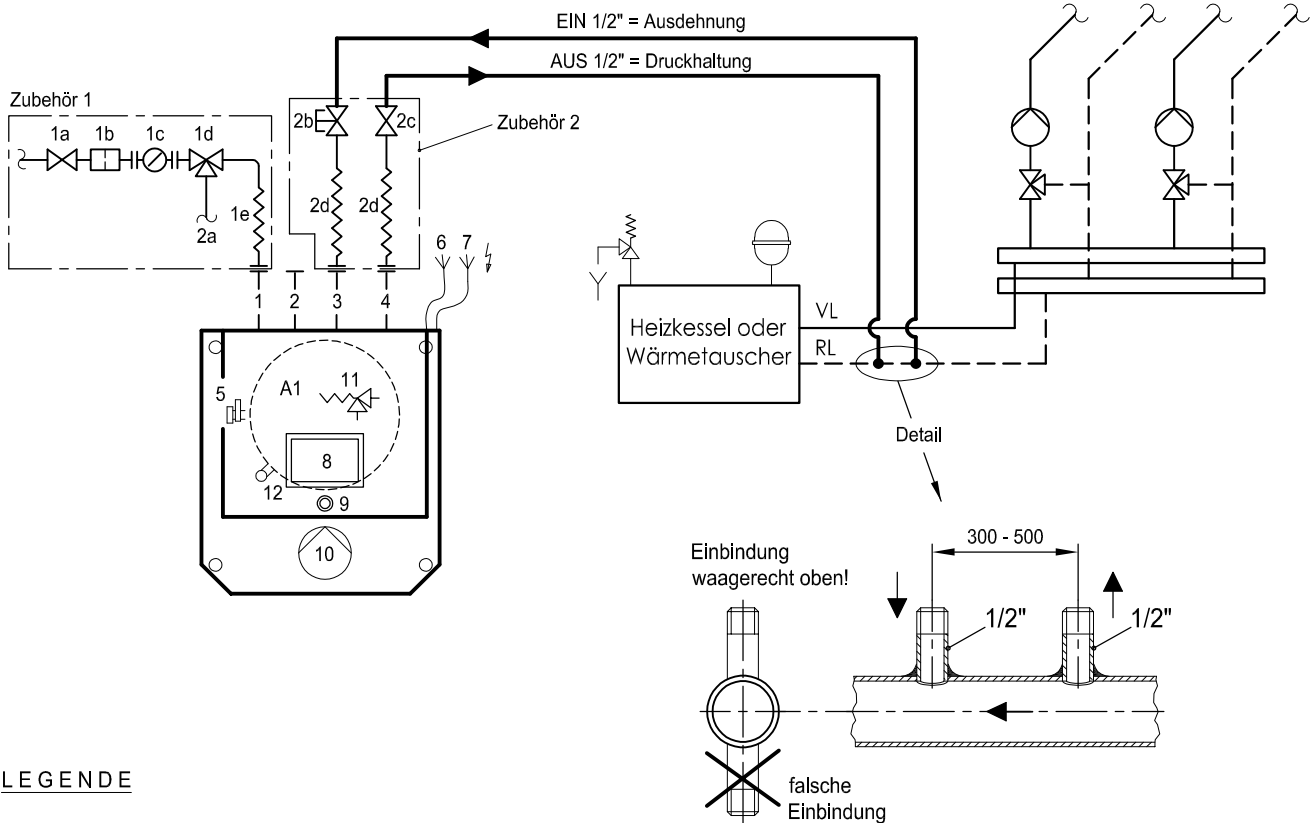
EIN 1/2" = Ausdehnung

AUS 1/2" = Druckhaltung

Zubehör 1

1a 1b 1c 1d

2a

1e

2b 2c

Zubehör 2

2d 2d

6 7

1 2 3 4

5

A1

11

8

12

9

10

Heizkessel oder Wärmetauscher

VL

RL

Detail

300 - 500

Einbindung waagerecht oben!

1/2"

1/2"

falsche Einbindung

LEGENDE